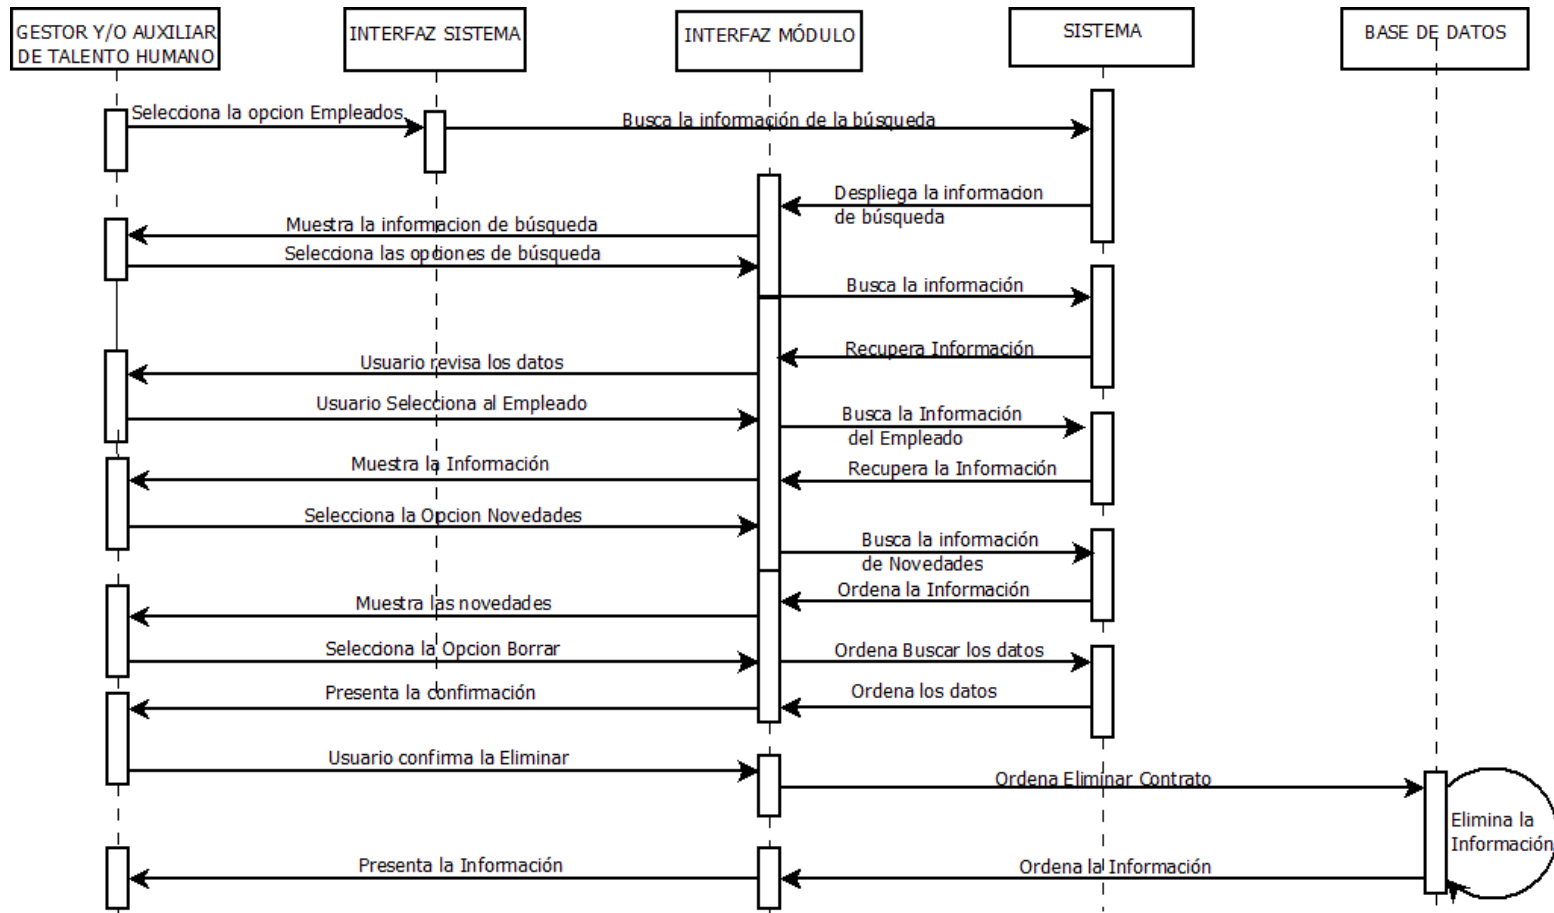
GESTOR Y/O AUXILIAR DE TALENTO HUMANO

INTERFAZ SISTEMA

INTERFAZ MÓDULO

SISTEMA

BASE DE DATOS

Selecciona la opcion Empleados

Busca la información de la búsqueda

Despliega la informacion de búsqueda

Muestra la informacion de búsqueda

Selecciona las opciones de búsqueda

Busca la información

Recupera Información

Usuario revisa los datos

Usuario Selecciona al Empleado

Busca la Información del Empleado

Muestra la Información

Recupera la Información

Selecciona la Opcion Novedades

Busca la información de Novedades

Ordena la Información

Muestra las novedades

Selecciona la Opcion Borrar

Ordena Buscar los datos

Presenta la confirmación

Ordena los datos

Usuario confirma la Eliminar

Ordena Eliminar Contrato

Elimina la Información

Presenta la Información

Ordena la Información